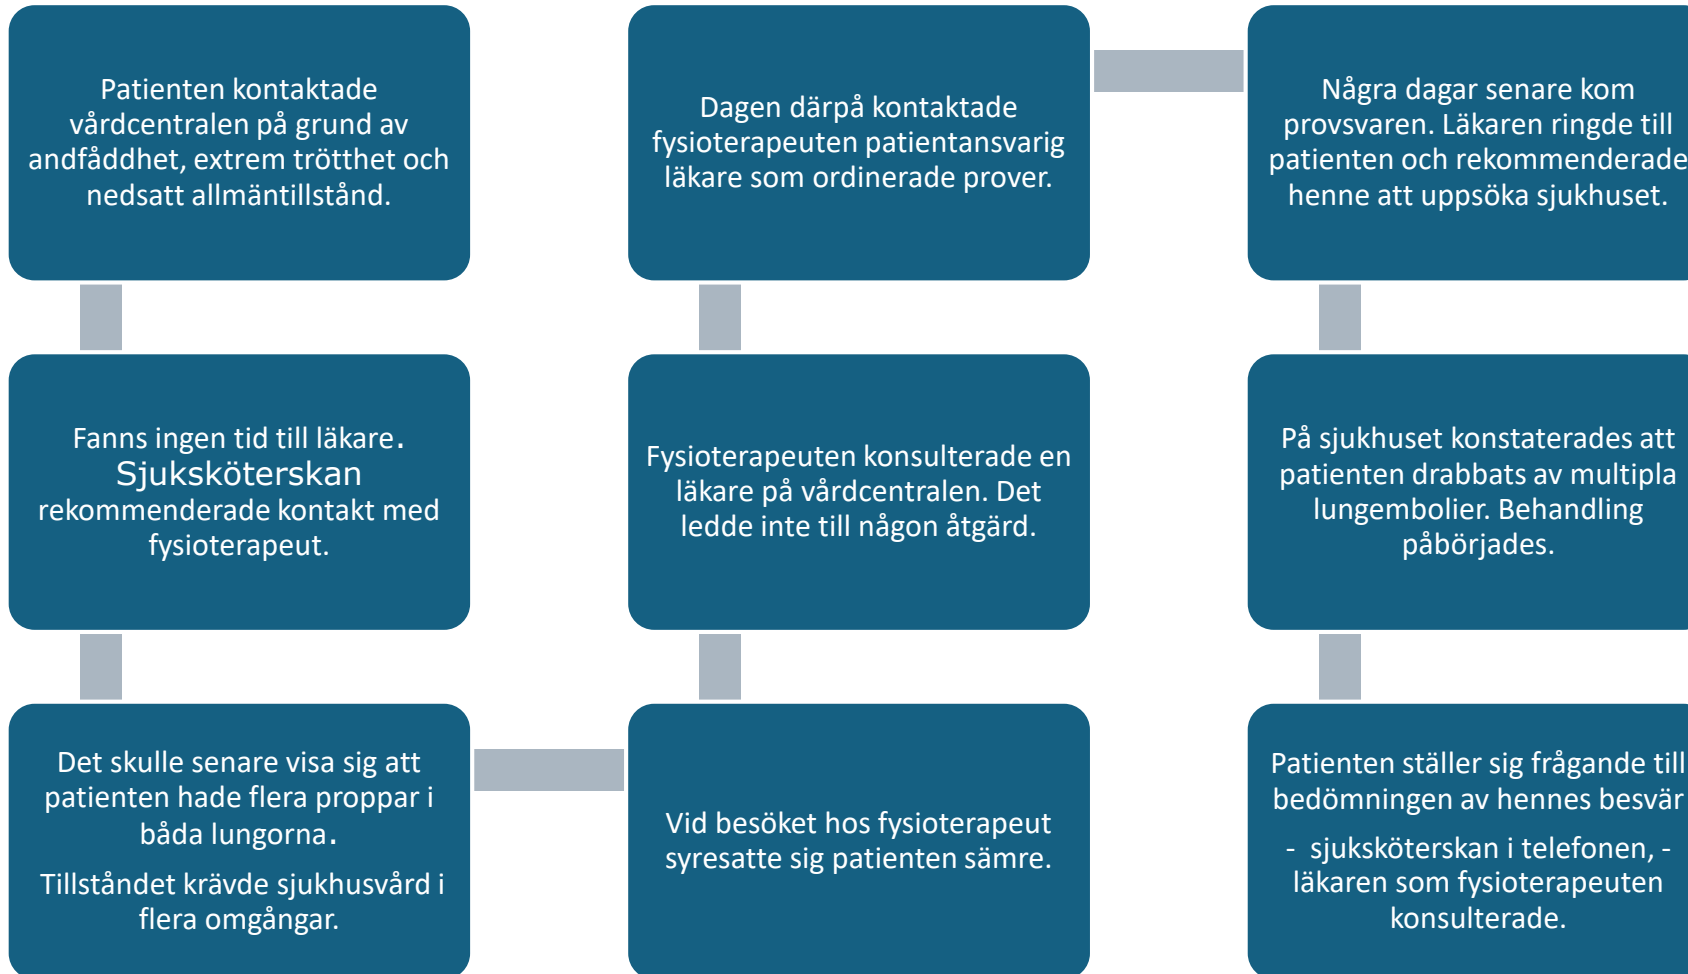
Patienten kontaktade vårdcentralen på grund av andfåddhet, extrem trötthet och nedsatt allmäntillstånd.

Fanns ingen tid till läkare. Sjuksköterskan rekommenderade kontakt med fysioterapeut.

Det skulle senare visa sig att patienten hade flera proppar i båda lungorna.

Tillståndet krävde sjukhusvård i flera omgångar.

Vid besöket hos fysioterapeut syresatte sig patienten sämre.

Fysioterapeuten konsulterade en läkare på vårdcentralen. Det ledde inte till någon åtgärd.

Dagen därpå kontaktade fysioterapeuten patientansvarig läkare som ordinerade prover.

Några dagar senare kom provsvaren. Läkaren ringde till patienten och rekommenderade henne att uppsöka sjukhuset.

På sjukhuset konstaterades att patienten drabbats av multipla lungembolier. Behandling påbörjades.

Patienten ställer sig frågande till bedömningen av hennes besvär

- sjuksköterskan i telefonen, - läkaren som fysioterapeuten konsulterade.